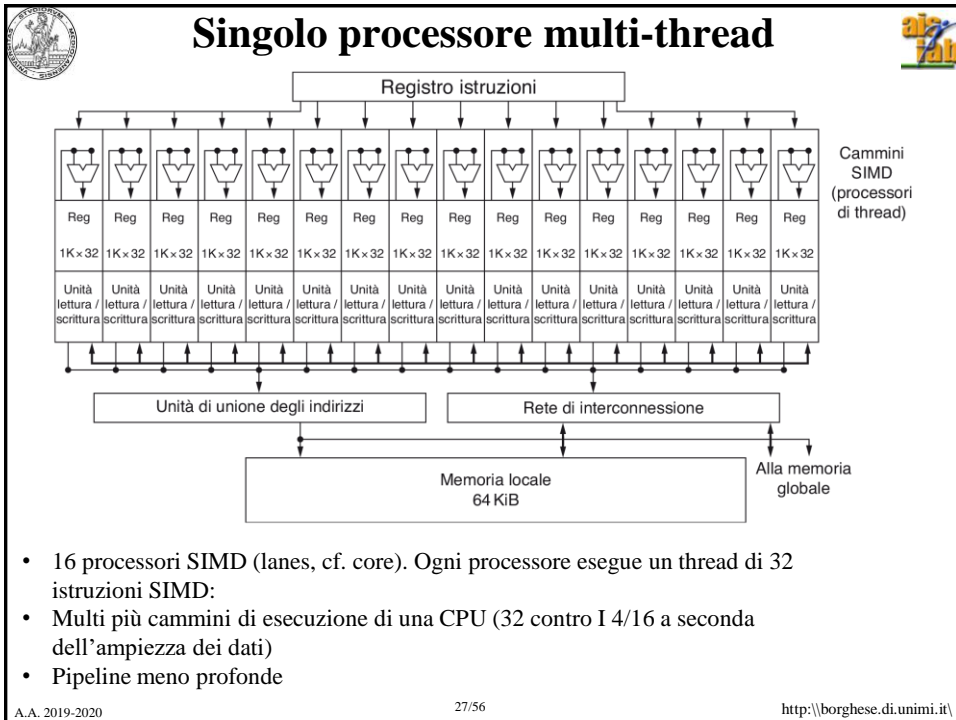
Singolo processore multi-thread

Registro istruzioni

Cammini SIMD (processori di thread)

| Reg | Reg | Reg | Reg | Reg | Reg | Reg | Reg | Reg | Reg | Reg | Reg | Reg | Reg | Reg | Reg |
|---|---|---|---|---|---|---|---|---|---|---|---|---|---|---|---|
| 1K×32 | 1K×32 | 1K×32 | 1K×32 | 1K×32 | 1K×32 | 1K×32 | 1K×32 | 1K×32 | 1K×32 | 1K×32 | 1K×32 | 1K×32 | 1K×32 | 1K×32 | 1K×32 |
| Unità lettura / scrittura | Unità lettura / scrittura | Unità lettura / scrittura | Unità lettura / scrittura | Unità lettura / scrittura | Unità lettura / scrittura | Unità lettura / scrittura | Unità lettura / scrittura | Unità lettura / scrittura | Unità lettura / scrittura | Unità lettura / scrittura | Unità lettura / scrittura | Unità lettura / scrittura | Unità lettura / scrittura | Unità lettura / scrittura | Unità lettura / scrittura |

Unità di unione degli indirizzi

Rete di interconnessione

Memoria locale 64 KiB

Alla memoria globale

• 16 processori SIMD (lanes, cf. core). Ogni processore esegue un thread di 32 istruzioni SIMD:
• Multi più cammini di esecuzione di una CPU (32 contro I 4/16 a seconda dell'ampiezza dei dati)
• Pipeline meno profonde

A.A. 2019-2020

27/56

http:\\borghese.di.unimi.it\